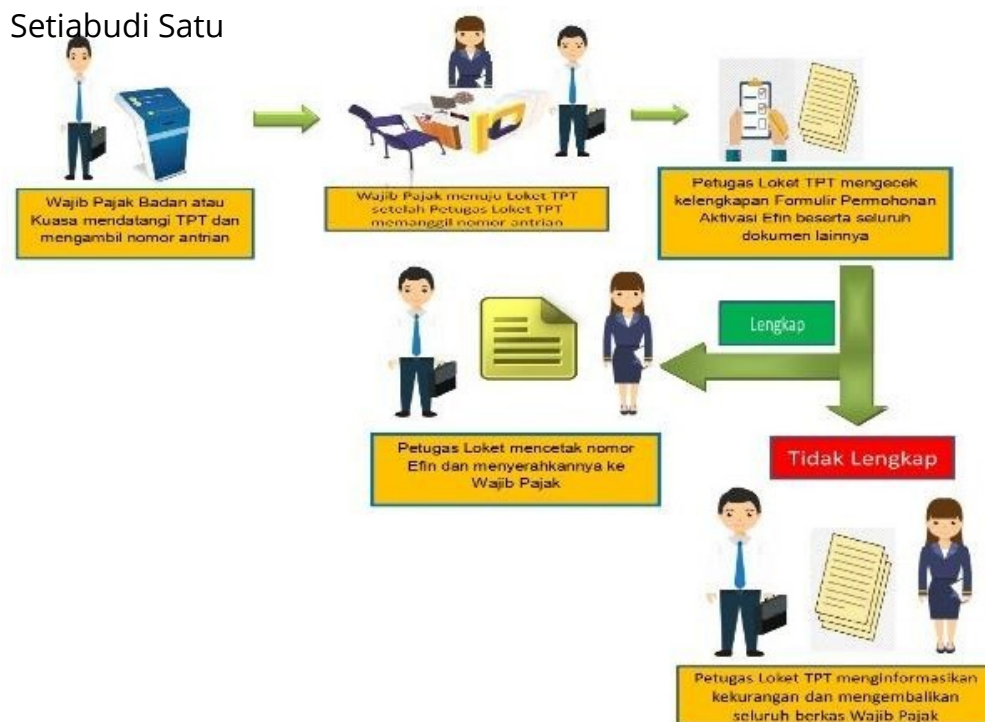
Setiabudi Satu

Wajib Pajak Badan atau Kuasa mendatangi TPT dan mengambil nomor antrian

Wajib Pajak menuju Loket TPT setelah Petugas Loket TPT memanggil nomor antrian

Petugas Loket TPT mengecek kelengkapan Formulir Permohonan Aktivasi Efin beserta seluruh dokumen lainnya

Lengkap

Petugas Loket mencetak nomor Efin dan menyerahkannya ke Wajib Pajak

Tidak Lengkap

Petugas Loket TPT menginformasikan kekurangan dan mengembalikan seluruh berkas Wajib Pajak